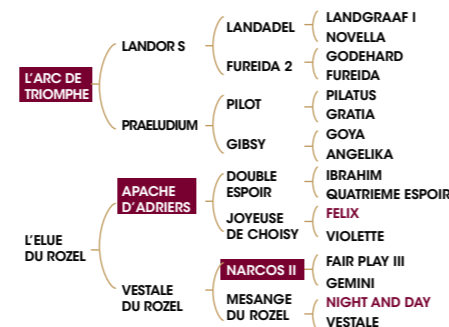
L'ARC DE TRIOMPHE
LANDOR S
LANDADEL
LANDGRAAF I
NOVELLA
FUREIDA 2
GODEHARD
FUREIDA
PRAELUDIUM
PILOT
PILATUS
GRATIA
GIBSY
GOYA
ANGELIKA

L'ELUE DU ROZEL
APACHE D'ADRIERS
DOUBLE ESPOIR
IBRAHIM
QUATRIEME ESPOIR
JOYEUSE DE CHOISY
FELIX
VIOLETTE
VESTALE DU ROZEL
NARCOS II
FAIR PLAY III
GEMINI
MESANGE DU ROZEL
NIGHT AND DAY
VESTALE